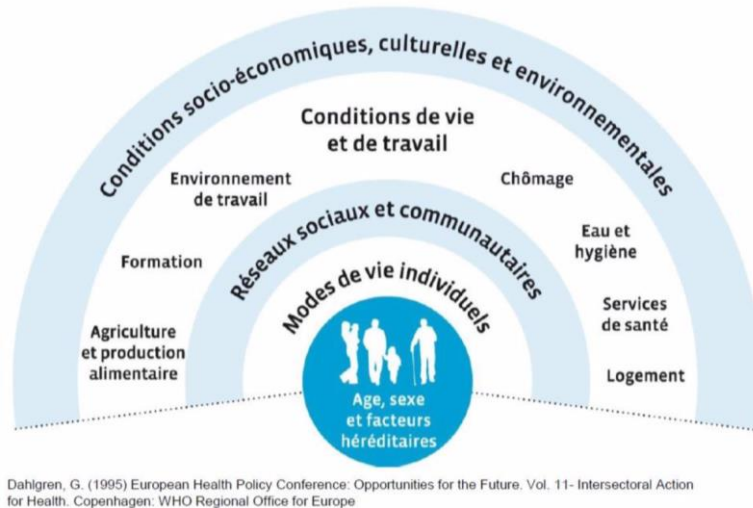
Conditions socio-économiques, culturelles et environnementales

Conditions de vie et de travail

Environnement de travail

Chômage

Réseaux sociaux et communautaires

Formation

Eau et hygiène

Modes de vie individuels

Agriculture et production alimentaire

Services de santé

Logement

Age, sexe et facteurs héréditaires

Dahlgren, G. (1995) European Health Policy Conference: Opportunities for the Future. Vol. 11- Intersectoral Action for Health. Copenhagen: WHO Regional Office for Europe